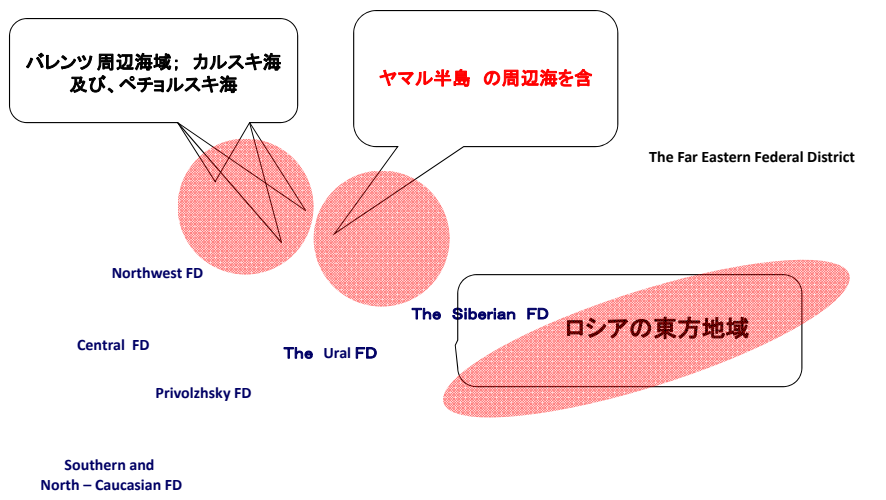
バレンツ周辺海域；カルスキ海
及び、ペチョルスキ海

ヤマル半島 の周辺海を含

The Far Eastern Federal District

Northwest FD

The Siberian FD

ロシアの東方地域

Central FD

The Ural FD

Privolzhsky FD

Southern and
North – Caucasian FD